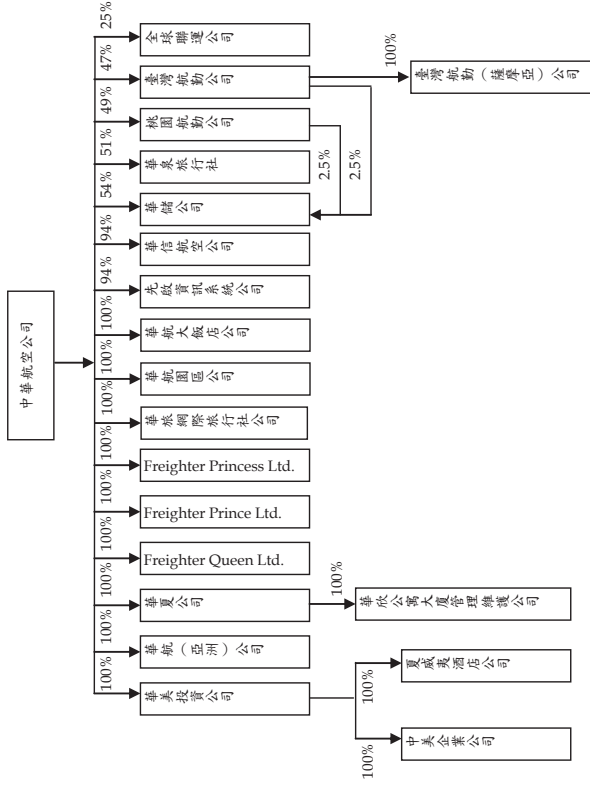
中華航空公司

25%
全球聯運公司

47%
臺灣航勤公司

100%
臺灣航勤（薩摩亞）公司

49%
桃園航勤公司

51%
華泉旅行社

2.5%

2.5%

54%
華儲公司

94%
華信航空公司

94%
先啟資訊系統公司

100%
華航大飯店公司

100%
華航園區公司

100%
華旅網際旅行社公司

100%
Freighter Princess Ltd.

100%
Freighter Prince Ltd.

100%
Freighter Queen Ltd.

100%
華夏公司

100%
華欣公寓大廈管理維護公司

100%
華航（亞洲）公司

100%
華美投資公司

100%
夏威夷酒店公司

100%
中美企業公司